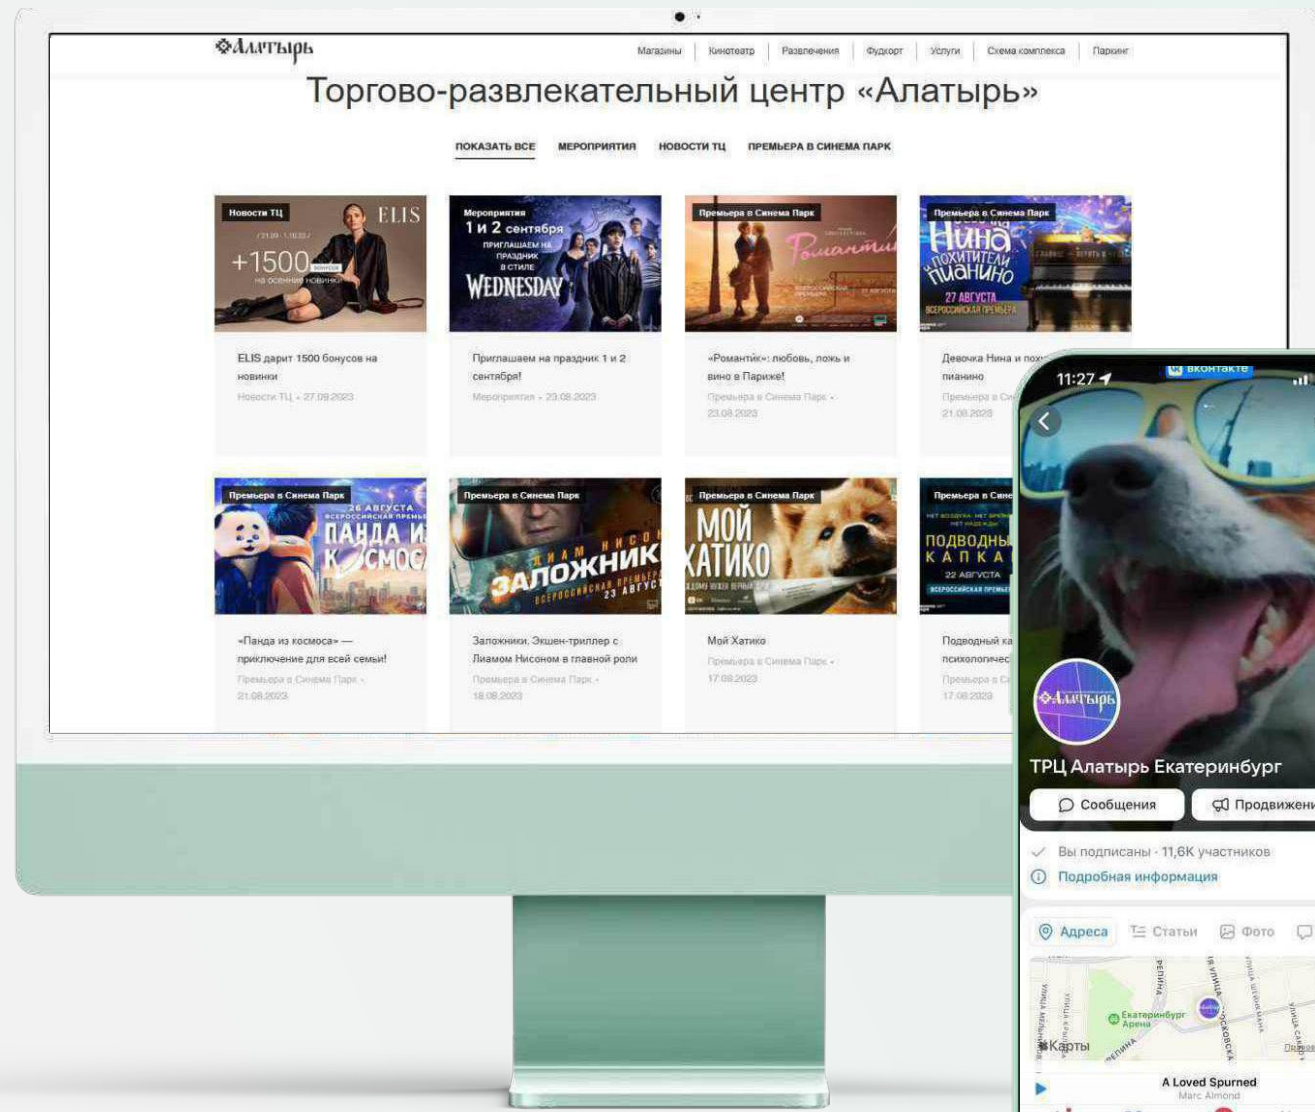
Алатырь

Магазины | Кинотеатр | Развлечения | Фудкорт | Услуги | Схема комплекса | Паркинг

Торгово-развлекательный центр «Алатырь»

ПОКАЗАТЬ ВСЕ МЕРОПРИЯТИЯ НОВОСТИ ТЦ ПРЕМЬЕРА В СИНЕМА ПАРК

Новости ТЦ
ELIS
+1500 бонусов
на осенние новинки

ELIS дарит 1500 бонусов на новинки
Новости ТЦ • 27.08.2023

Мероприятия
1 и 2 сентября
ПРИГЛАШАЕМ НА ПРАЗДНИК В СТИЛЕ
WEDNESDAY

Приглашаем на праздник 1 и 2 сентября!
Мероприятия • 23.08.2023

Премьера в Синема Парк
Романтик

«Романтик»: любовь, ложь и вино в Париже!
Премьера в Синема Парк • 23.08.2023

Премьера в Синема Парк
Нина похитители пианино
27 АВГУСТА
ВСЕРОССИЙСКАЯ ПРЕМЬЕРА

Девочка Нина и пох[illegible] пианино
Премьера в Си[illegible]
21.08.2023

Премьера в Синема Парк
26 АВГУСТА
ВСЕРОССИЙСКАЯ ПРЕМЬЕРА
ПАНДА И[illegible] КОСМО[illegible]

«Панда из космоса» — приключение для всей семьи!
Премьера в Синема Парк • 21.08.2023

Премьера в Синема Парк
ЛИАМ НИСОН
ЗАЛОЖНИК
ВСЕРОССИЙСКАЯ ПРЕМЬЕРА
23 АВГУСТ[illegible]

Заложники. Экшен-триллер с Лиамом Нисоном в главной роли
Премьера в Синема Парк • 18.08.2023

Премьера в Синема Парк
МОЙ ХАТИКО

Мой Хатико
Премьера в Синема Парк • 17.08.2023

Премьера в Сине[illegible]
ПОДВОДНЫ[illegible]
КАПКА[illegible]
22 АВГУСТА

Подводный ка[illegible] психологичес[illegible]
Премьера в С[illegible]
17.08.2023

11:27
ВКОНТАКТЕ
Алатырь
ТРЦ Алатырь Екатеринбург
Сообщения
Продвижени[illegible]
Вы подписаны · 11,6K участников
Подробная информация
Адреса
Статьи
Фото
Екатеринбург Арена
Карты
A Loved Spurned
Marc Almond